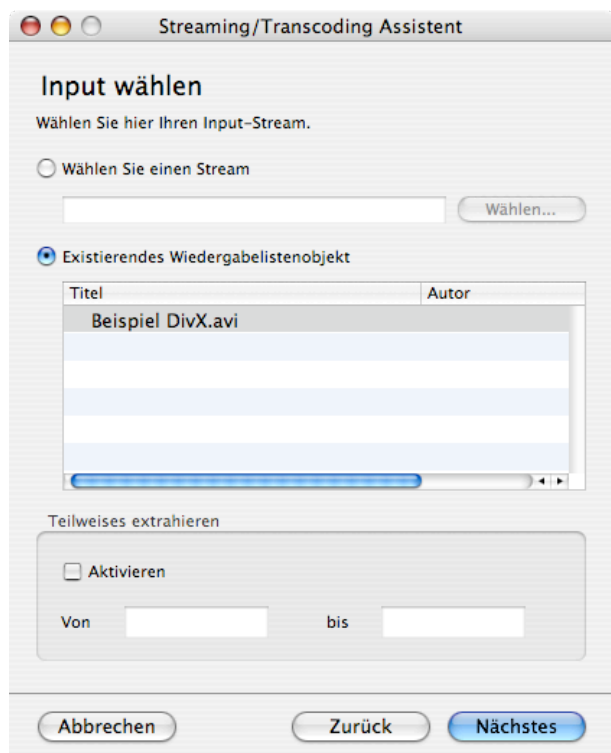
Streaming/Transcoding Assistent

Input wählen

Wählen Sie hier Ihren Input-Stream.

Wählen Sie einen Stream

Wählen...

Existierendes Wiedergabelistenobjekt

| Titel | Autor |
|---|---|
| Beispiel DivX.avi | |

Teilweises extrahieren

Aktivieren

Von bis

Abbrechen Zurück Nächstes